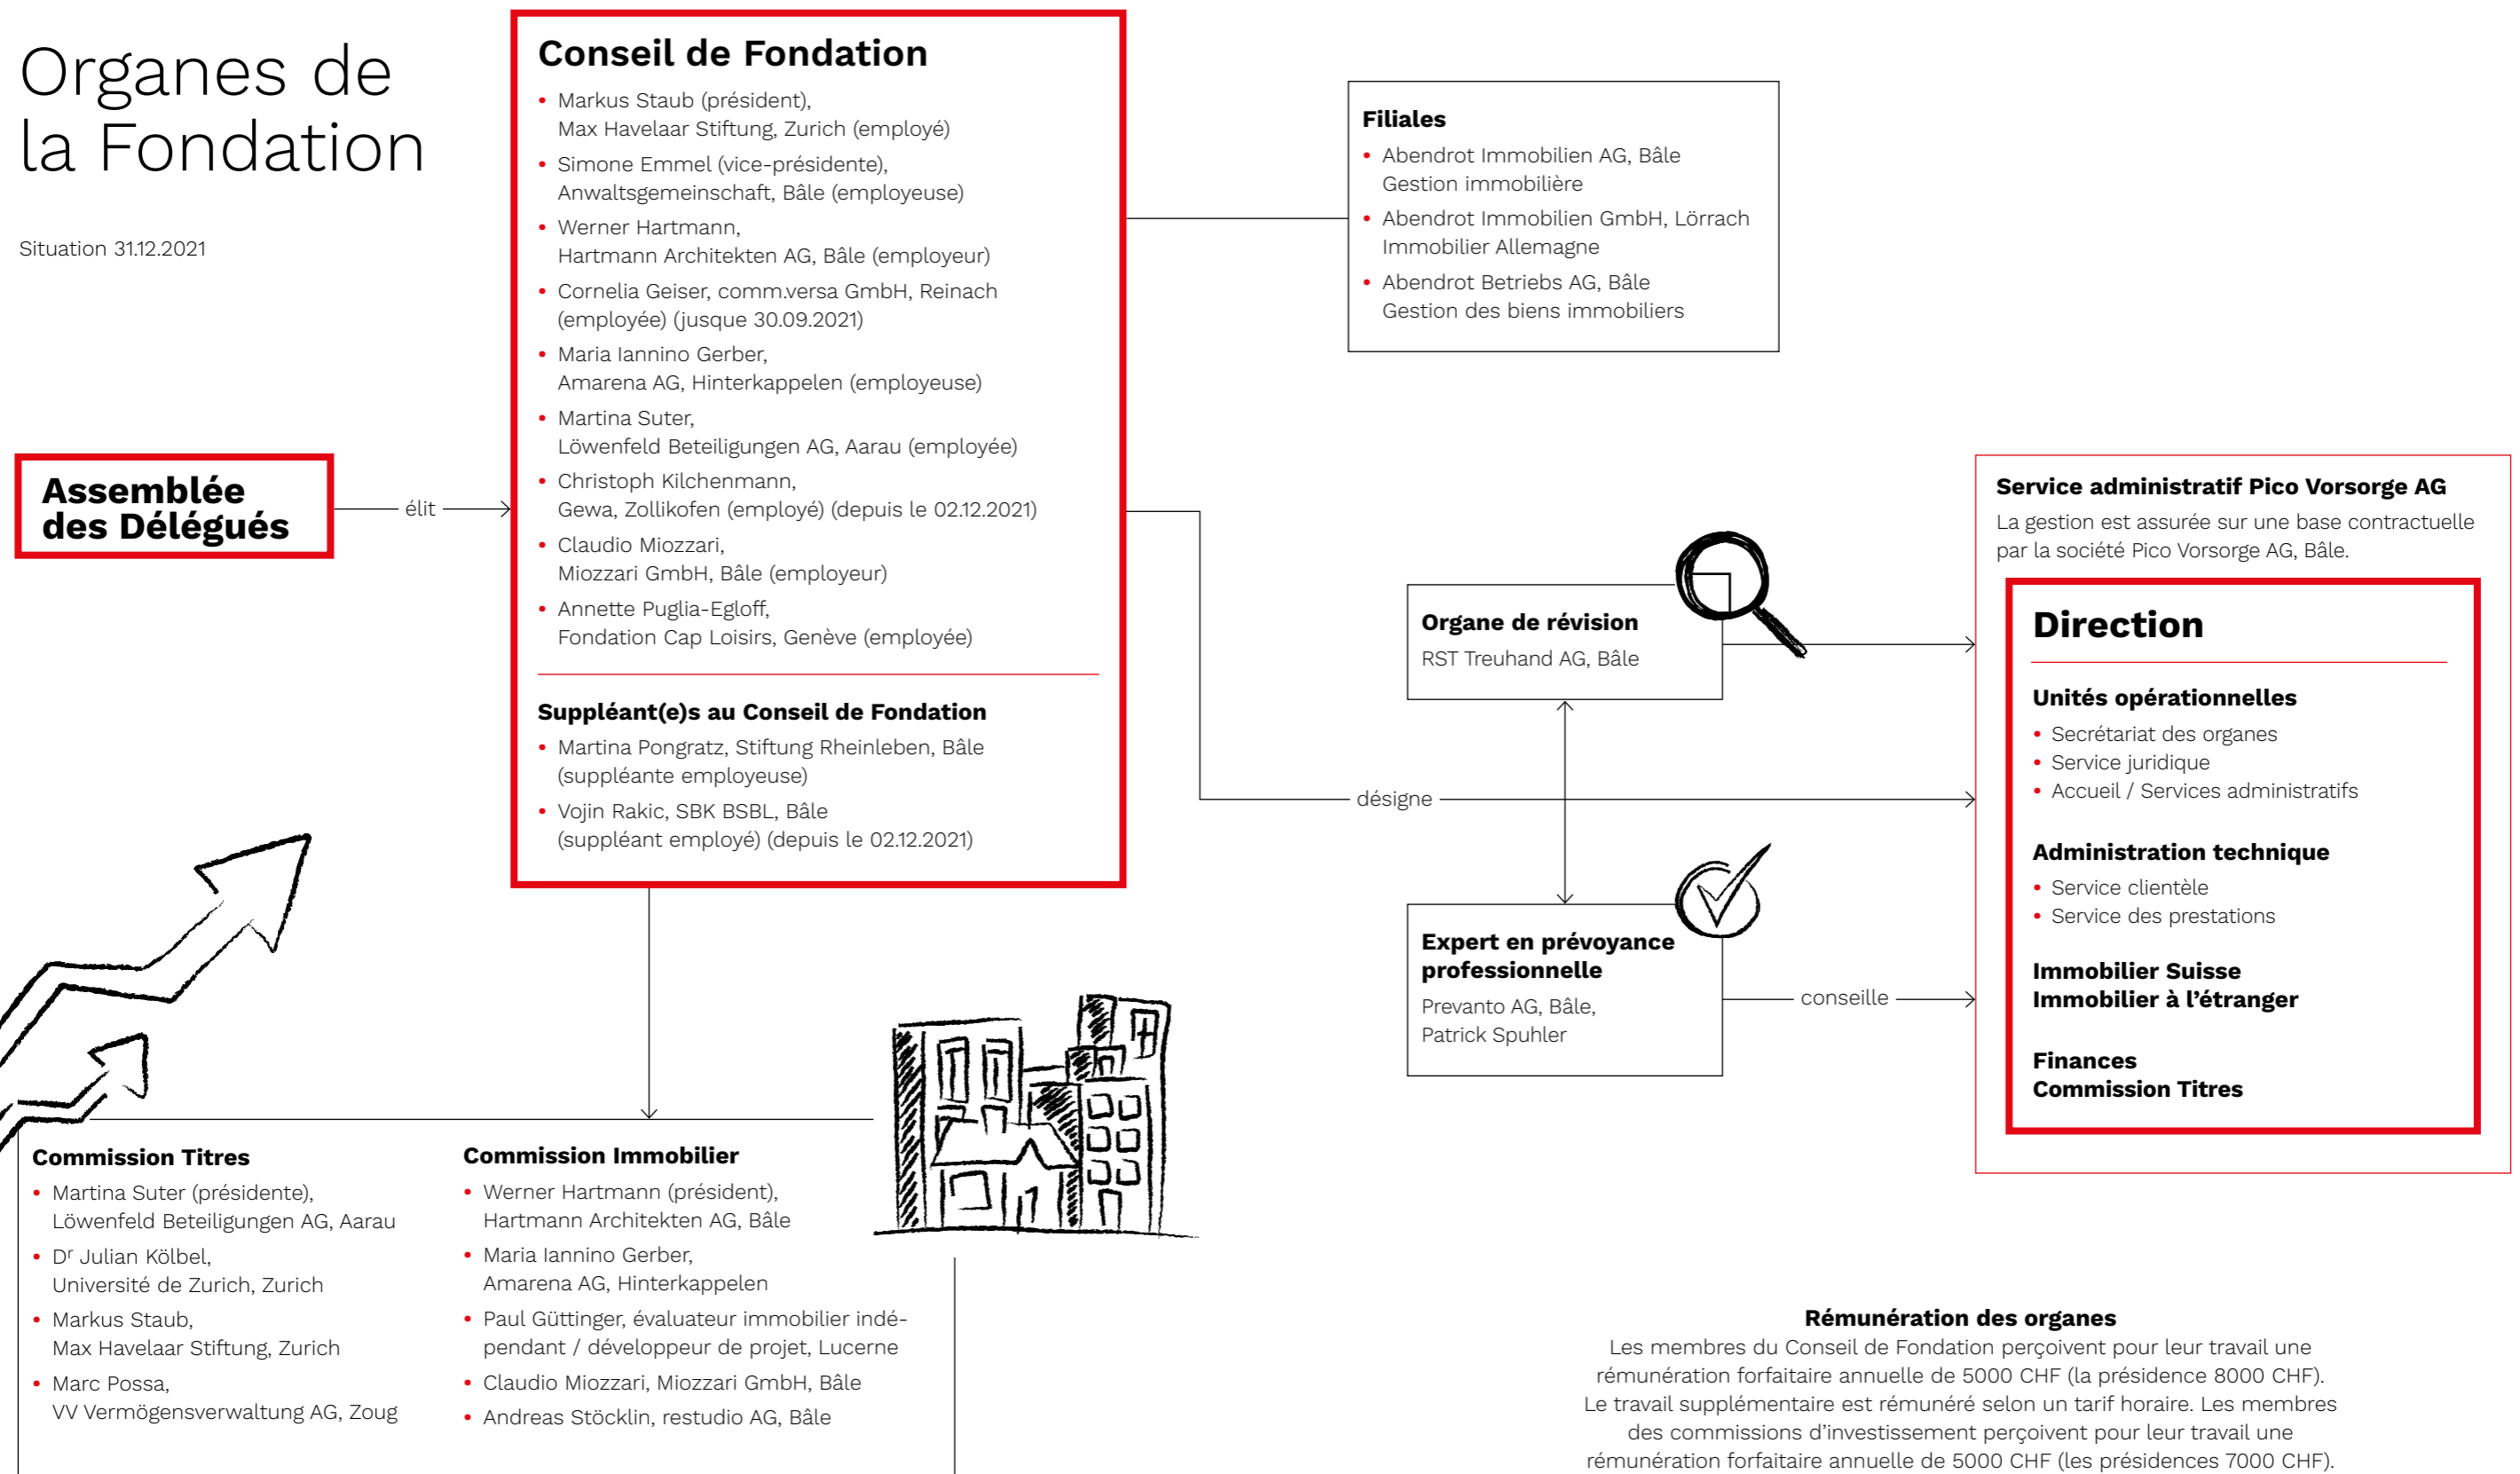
Organes de la Fondation

Situation 31.12.2021

Conseil de Fondation

• Markus Staub (président), Max Havelaar Stiftung, Zurich (employé)
• Simone Emmel (vice-présidente), Anwaltsgemeinschaft, Bâle (employeuse)
• Werner Hartmann, Hartmann Architekten AG, Bâle (employeur)
• Cornelia Geiser, comm.versa GmbH, Reinach (employée) (jusque 30.09.2021)
• Maria Iannino Gerber, Amarena AG, Hinterkappelen (employeuse)
• Martina Suter, Löwenfeld Beteiligungen AG, Aarau (employée)
• Christoph Kilchenmann, Gewa, Zollikofen (employé) (depuis le 02.12.2021)
• Claudio Miozzari, Miozzari GmbH, Bâle (employeur)
• Annette Puglia-Egloff, Fondation Cap Loisirs, Genève (employée)

Suppléant(e)s au Conseil de Fondation

• Martina Pongratz, Stiftung Rheinleben, Bâle (suppléante employeuse)
• Vojin Rakic, SBK BSBL, Bâle (suppléant employé) (depuis le 02.12.2021)

Assemblée des Délégués

élit

Filiales

• Abendrot Immobilien AG, Bâle Gestion immobilière
• Abendrot Immobilien GmbH, Lörrach Immobilier Allemagne
• Abendrot Betriebs AG, Bâle Gestion des biens immobiliers

Service administratif Pico Vorsorge AG

La gestion est assurée sur une base contractuelle par la société Pico Vorsorge AG, Bâle.

Organe de révision

RST Treuhand AG, Bâle

désigne

Expert en prévoyance professionnelle

Prevanto AG, Bâle, Patrick Spuhler

conseille

Direction

Unités opérationnelles

• Secrétariat des organes
• Service juridique
• Accueil / Services administratifs

Administration technique

• Service clientèle
• Service des prestations

Immobilier Suisse
Immobilier à l'étranger

Finances
Commission Titres

Commission Titres

• Martina Suter (présidente), Löwenfeld Beteiligungen AG, Aarau
• Dr Julian Kölbel, Université de Zurich, Zurich
• Markus Staub, Max Havelaar Stiftung, Zurich
• Marc Possa, VV Vermögensverwaltung AG, Zoug

Commission Immobilier

• Werner Hartmann (président), Hartmann Architekten AG, Bâle
• Maria Iannino Gerber, Amarena AG, Hinterkappelen
• Paul Güttinger, évaluateur immobilier indépendant / développeur de projet, Lucerne
• Claudio Miozzari, Miozzari GmbH, Bâle
• Andreas Stöcklin, restudio AG, Bâle

Rémunération des organes

Les membres du Conseil de Fondation perçoivent pour leur travail une rémunération forfaitaire annuelle de 5000 CHF (la présidence 8000 CHF). Le travail supplémentaire est rémunéré selon un tarif horaire. Les membres des commissions d'investissement perçoivent pour leur travail une rémunération forfaitaire annuelle de 5000 CHF (les présidences 7000 CHF).